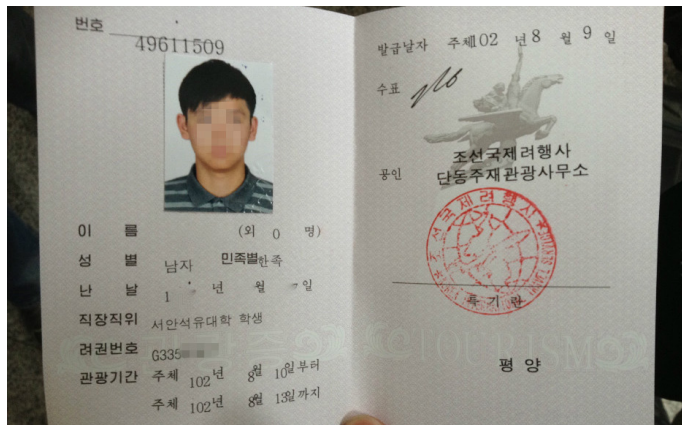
번호 49611509

이 름 (외 0 명)
성 별 남자 민족별 한족
난 날 1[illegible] 년 월 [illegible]일
직장직위 서안석유대학 학생
려권번호 G335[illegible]
관광기간 주체 102년 8월 10일부터
주체 102년 8월 13일까지

발급날자 주체 02 년 8 월 9 일
수표
공인 조선국제려행사 단동주재관광사무소
조선국제려행사
서기관
평 양

TOURISM